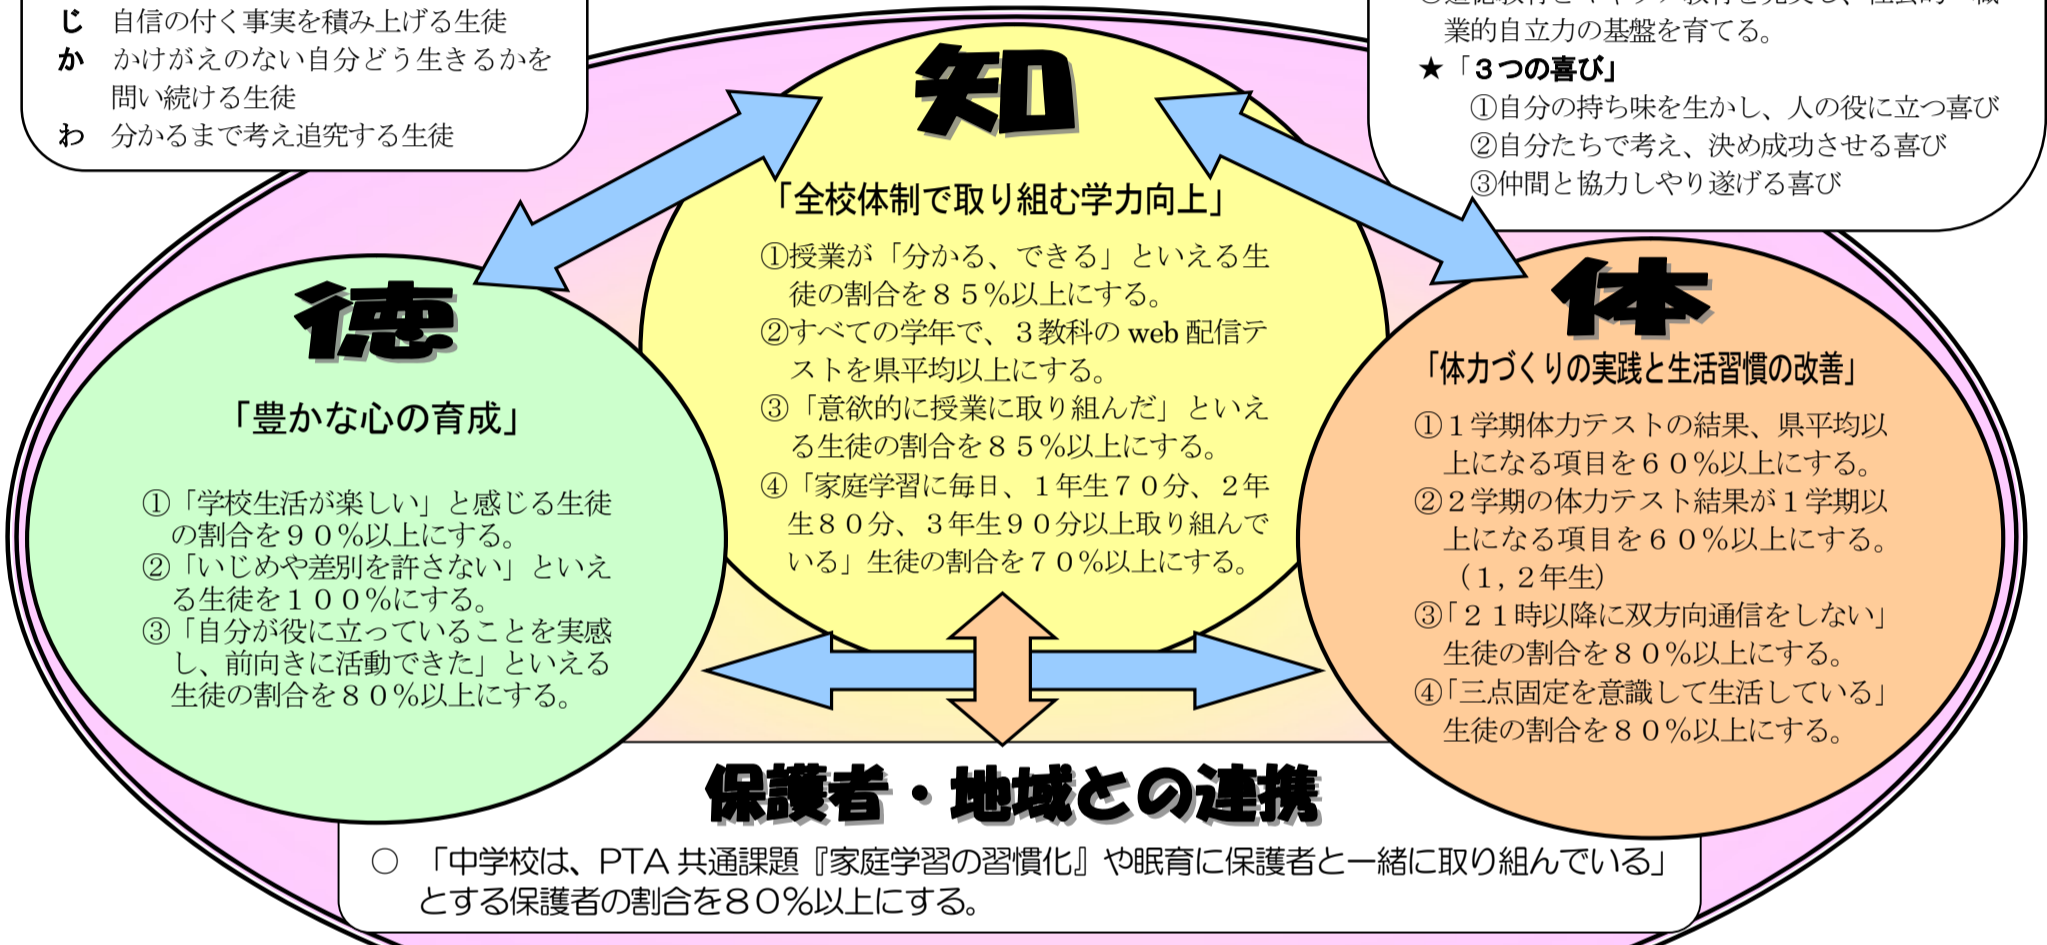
じ　自信の付く事実を積み上げる生徒
か　かけがえのない自分どう生きるかを問い続ける生徒
わ　分かるまで考え追究する生徒

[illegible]業的自立力の基盤を育てる。
★「３つの喜び」
①自分の持ち味を生かし、人の役に立つ喜び
②自分たちで考え、決め成功させる喜び
③仲間と協力しやり遂げる喜び

知
「全校体制で取り組む学力向上」
①授業が「分かる、できる」といえる生徒の割合を８５％以上にする。
②すべての学年で、３教科の web 配信テストを県平均以上にする。
③「意欲的に授業に取り組んだ」といえる生徒の割合を８５％以上にする。
④「家庭学習に毎日、１年生７０分、２年生８０分、３年生９０分以上取り組んでいる」生徒の割合を７０％以上にする。

徳
「豊かな心の育成」
①「学校生活が楽しい」と感じる生徒の割合を９０％以上にする。
②「いじめや差別を許さない」といえる生徒を１００％にする。
③「自分が役に立っていることを実感し、前向きに活動できた」といえる生徒の割合を８０％以上にする。

体
「体力づくりの実践と生活習慣の改善」
①１学期体力テストの結果、県平均以上になる項目を６０％以上にする。
②２学期の体力テスト結果が１学期以上になる項目を６０％以上にする。（１，２年生）
③「２１時以降に双方向通信をしない」生徒の割合を８０％以上にする。
④「三点固定を意識して生活している」生徒の割合を８０％以上にする。

保護者・地域との連携
○　「中学校は、PTA 共通課題『家庭学習の習慣化』や眠育に保護者と一緒に取り組んでいる」とする保護者の割合を８０％以上にする。